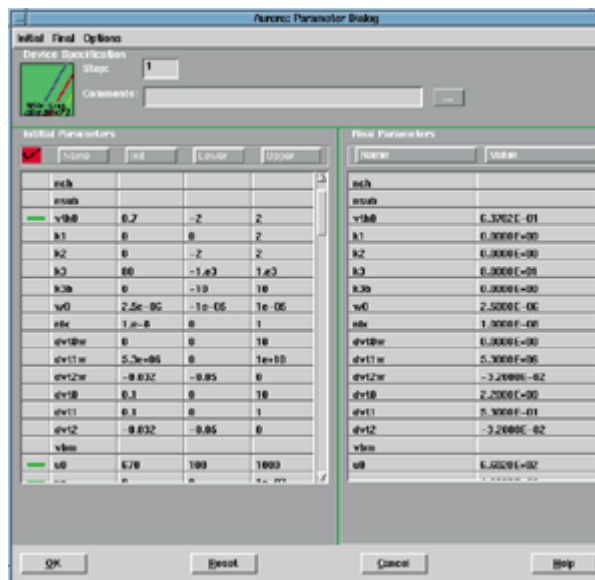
Aurora: Parameter Dialog

Initial Final Options

Device Specification

Step: 1

Comments: ...

Initial Parameters

Name Init Lower Upper

| | | | |
|---|---|---|---|
| nch | | | |
| nsub | | | |
| vth0 | 0.7 | -2 | 2 |
| k1 | 0 | 0 | 2 |
| k2 | 0 | -2 | 2 |
| k3 | 80 | -1.e3 | 1.e3 |
| k3b | 0 | -10 | 10 |
| w0 | 2.5e-06 | -1e-05 | 1e-05 |
| nlx | 1.e-8 | 0 | 1 |
| dvt0w | 0 | 0 | 10 |
| dvt1w | 5.3e+06 | 0 | 1e+10 |
| dvt2w | -0.032 | -0.05 | 0 |
| dvt0 | 0.1 | 0 | 10 |
| dvt1 | 0.1 | 0 | 1 |
| dvt2 | -0.032 | -0.05 | 0 |
| vbm | | | |
| u0 | 670 | 100 | 1000 |

Final Parameters

| Name | Value |
|---|---|
| nch | |
| nsub | |
| vth0 | 6.3702E-01 |
| k1 | 0.0000E+00 |
| k2 | 0.0000E+00 |
| k3 | 8.0000E+01 |
| k3b | 0.0000E+00 |
| w0 | 2.5000E-06 |
| nlx | 1.0000E-08 |
| dvt0w | 0.0000E+00 |
| dvt1w | 5.3000E+06 |
| dvt2w | -3.2000E-02 |
| dvt0 | 2.2000E+00 |
| dvt1 | 5.3000E-01 |
| dvt2 | -3.2000E-02 |
| vbm | |
| u0 | 6.6020E+02 |

OK Reset Cancel Help